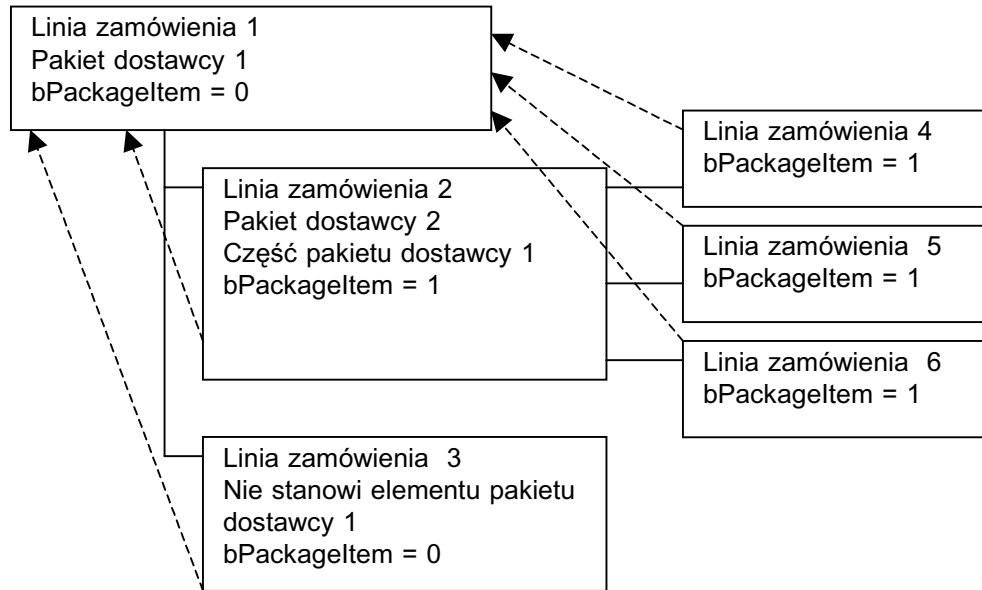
Linia zamówienia 1
Pakiet dostawcy 1
bPackageItem = 0

Linia zamówienia 2
Pakiet dostawcy 2
Część pakietu dostawcy 1
bPackageItem = 1

Linia zamówienia 3
Nie stanowi elementu pakietu dostawcy 1
bPackageItem = 0

Linia zamówienia 4
bPackageItem = 1

Linia zamówienia 5
bPackageItem = 1

Linia zamówienia 6
bPackageItem = 1